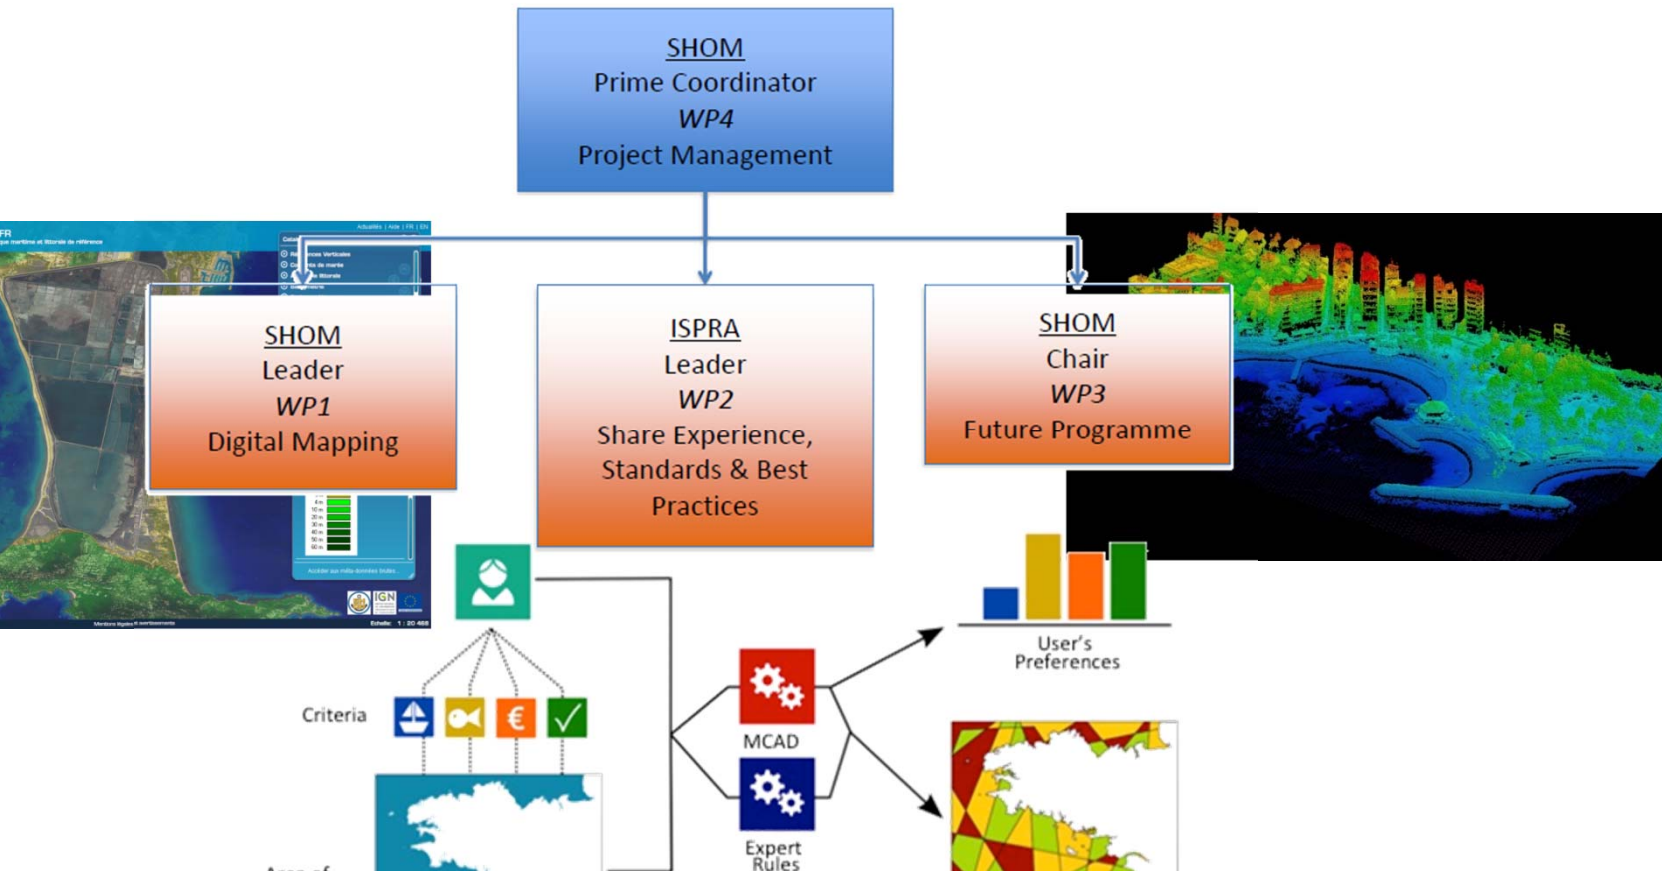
SHOM
Prime Coordinator
*WP4*
Project Management

SHOM
Leader
*WP1*
Digital Mapping

ISPRA
Leader
*WP2*
Share Experience, Standards & Best Practices

SHOM
Chair
*WP3*
Future Programme

FR
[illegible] maritime et littorale de référence

Actualités | Aide | FR | EN

Références Verticales
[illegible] de marée
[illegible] littorale

Accéder aux méta-données toutes...

IGN

Echelle : 1 : 20 488

Criteria

MCAD

Expert Rules

User's Preferences

Area of